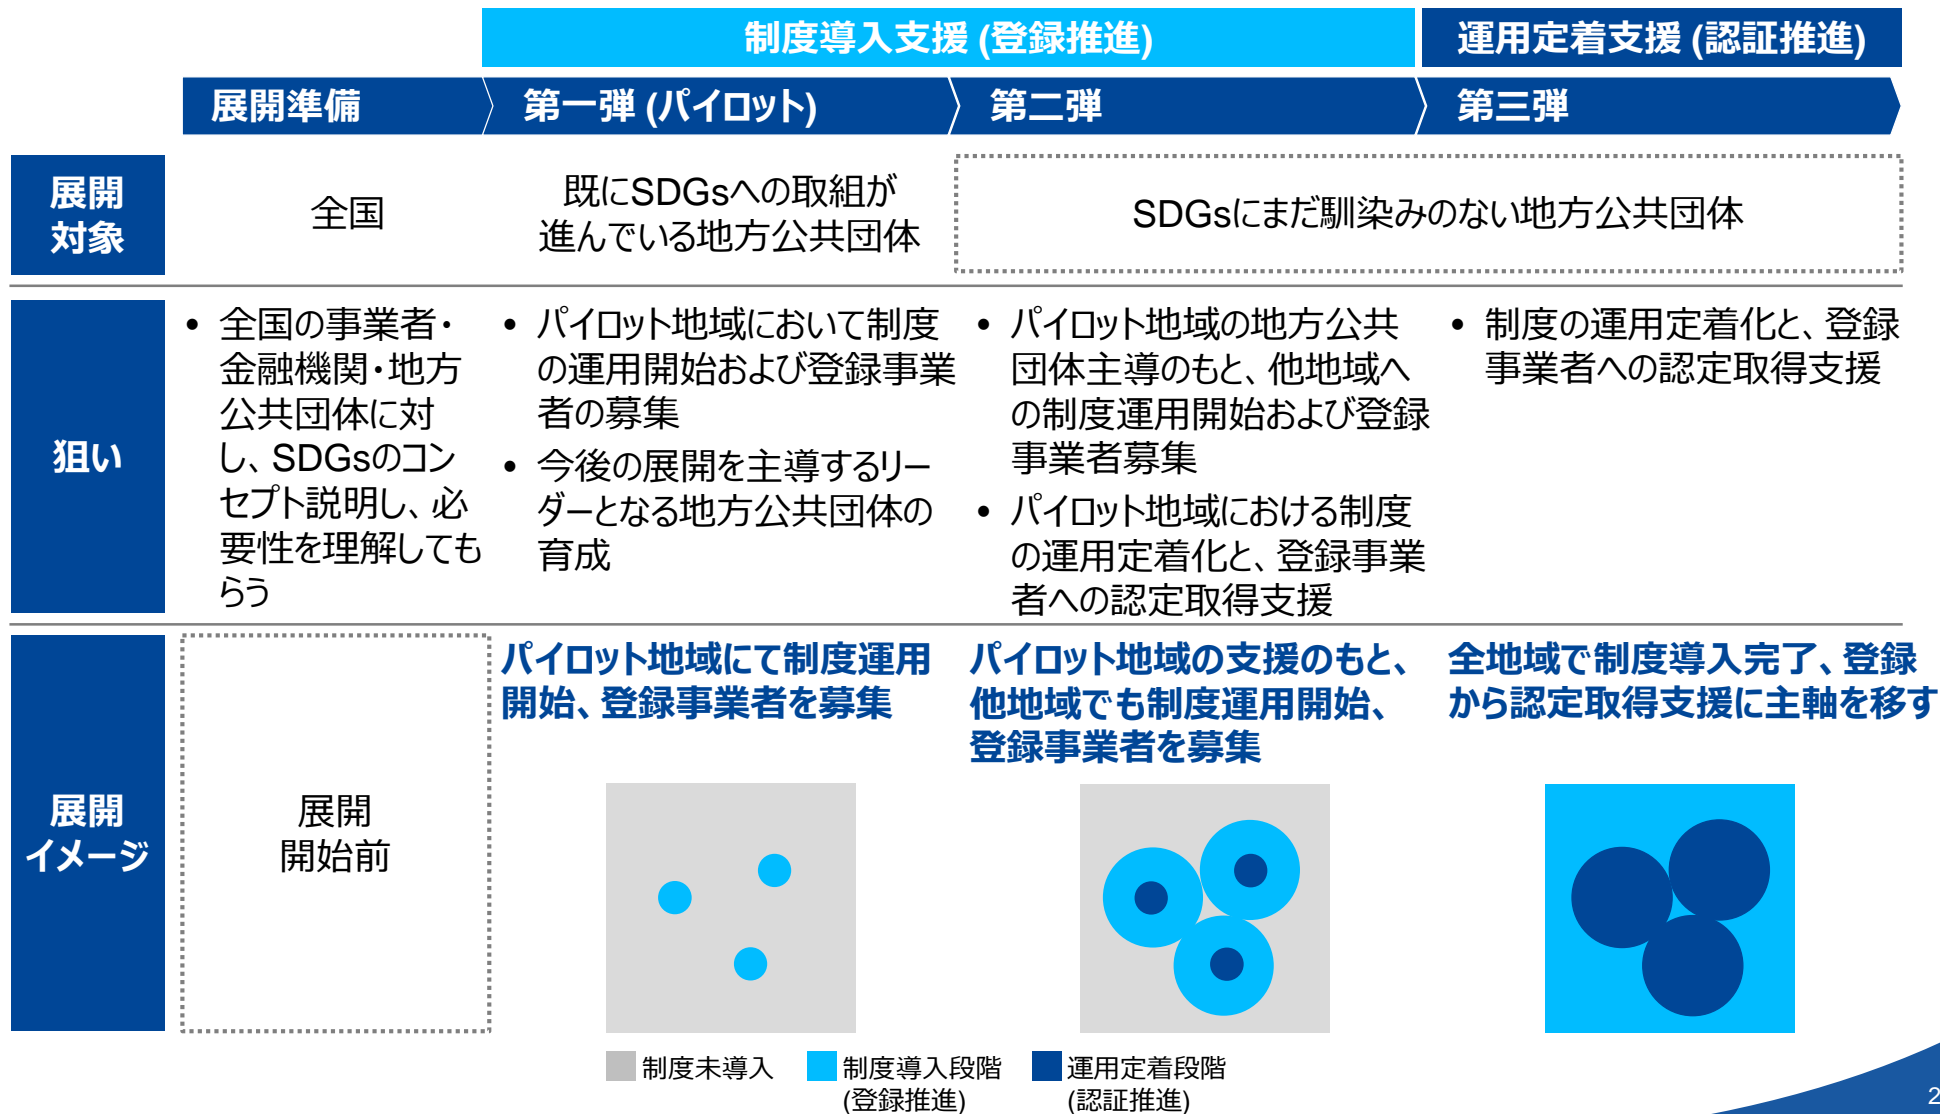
制度導入支援 (登録推進)　運用定着支援 (認証推進)

展開準備　第一弾 (パイロット)　第二弾　第三弾

| | 展開準備 | 第一弾 (パイロット) | 第二弾 | 第三弾 |
|---|---|---|---|---|
| 展開対象 | 全国 | 既にSDGsへの取組が進んでいる地方公共団体 | SDGsにまだ馴染みのない地方公共団体 | |
| 狙い | • 全国の事業者・金融機関・地方公共団体に対し、SDGsのコンセプト説明し、必要性を理解してもらう | • パイロット地域において制度の運用開始および登録事業者の募集<br>• 今後の展開を主導するリーダーとなる地方公共団体の育成 | • パイロット地域の地方公共団体主導のもと、他地域への制度運用開始および登録事業者募集<br>• パイロット地域における制度の運用定着化と、登録事業者への認定取得支援 | • 制度の運用定着化と、登録事業者への認定取得支援 |
| 展開イメージ | 展開開始前 | パイロット地域にて制度運用開始、登録事業者を募集 | パイロット地域の支援のもと、他地域でも制度運用開始、登録事業者を募集 | 全地域で制度導入完了、登録から認定取得支援に主軸を移す |

制度未導入　制度導入段階 (登録推進)　運用定着段階 (認証推進)

2